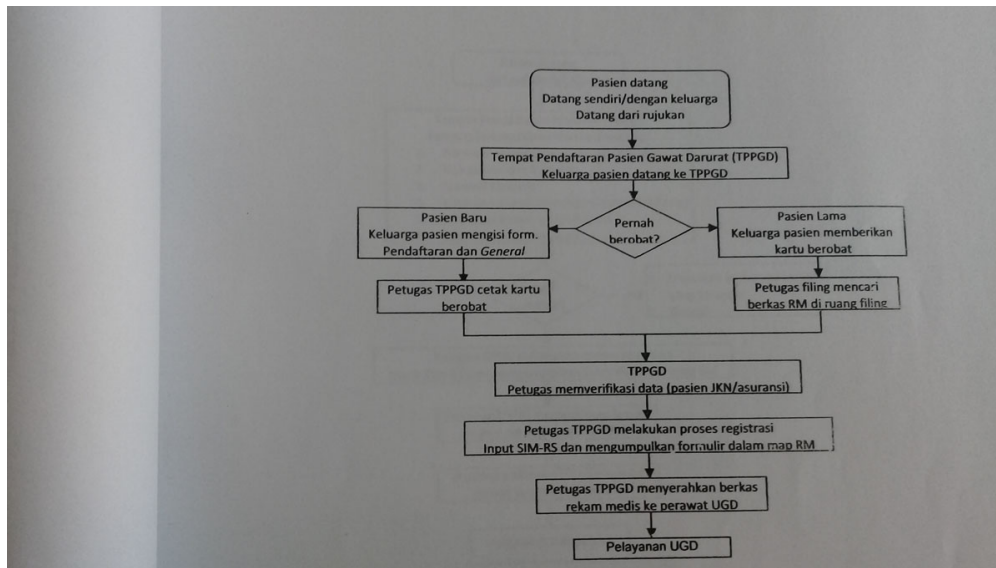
Pasien datang
Datang sendiri/dengan keluarga
Datang dari rujukan

Tempat Pendaftaran Pasien Gawat Darurat (TPPGD)
Keluarga pasien datang ke TPPGD

Pasien Baru
Keluarga pasien mengisi form. Pendaftaran dan *General*

Pernah berobat?

Pasien Lama
Keluarga pasien memberikan kartu berobat

Petugas TPPGD cetak kartu berobat

Petugas filing mencari berkas RM di ruang filing

TPPGD
Petugas memverifikasi data (pasien JKN/asuransi)

Petugas TPPGD melakukan proses registrasi
Input SIM-RS dan mengumpulkan formulir dalam map RM

Petugas TPPGD menyerahkan berkas rekam medis ke perawat UGD

Pelayanan UGD